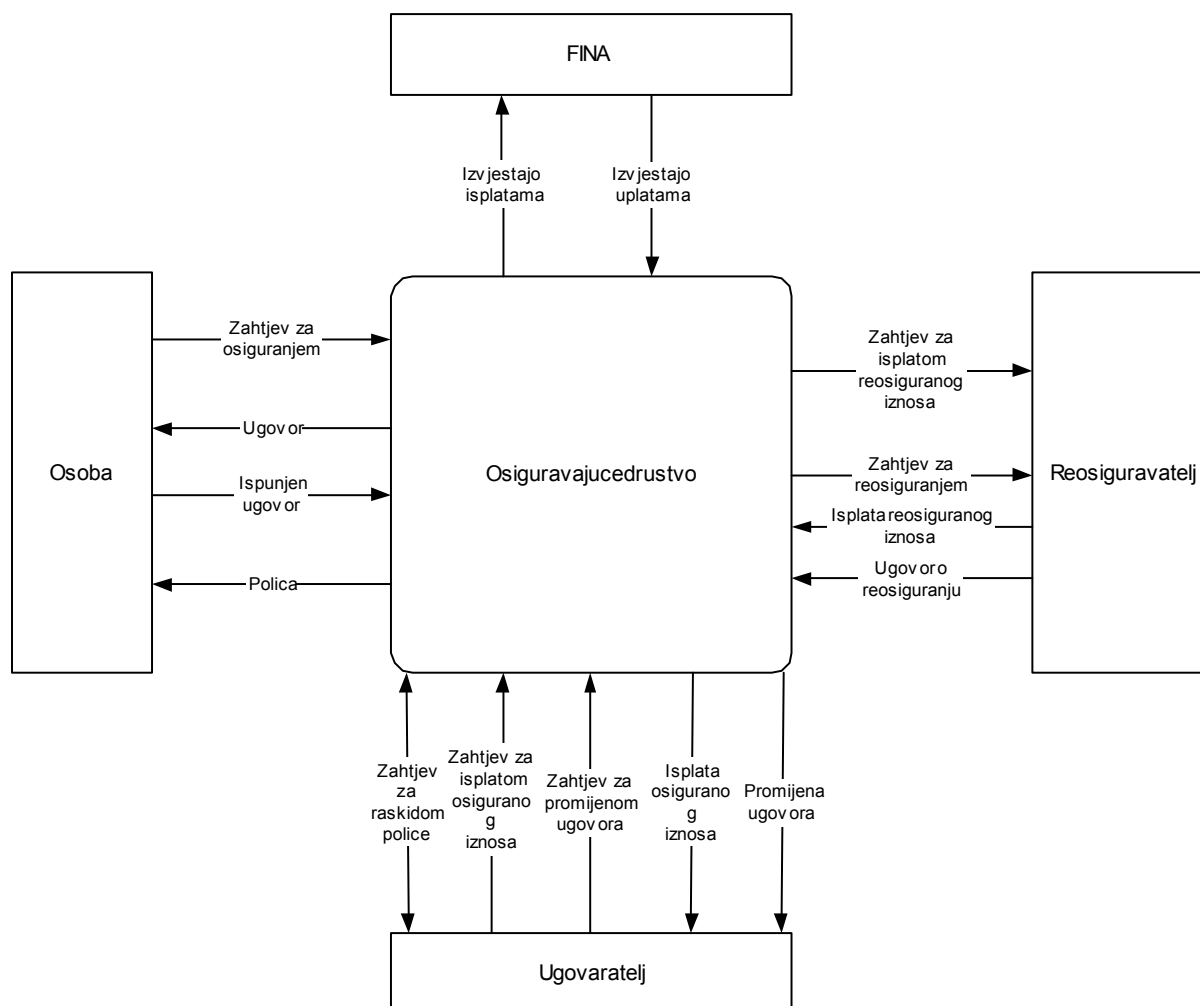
FINA

Izv jestajo isplatama

Izv jestajo uplatama

Osoba

Zahtjev za osiguranjem

Ugov or

Ispunjen ugov or

Polica

Osiguravajucedrustvo

Zahtjev za isplatom reosiguranog iznosa

Zahtjev za reosiguranjem

Isplata reosiguranog iznosa

Ugov oro reosiguranju

Reosiguravatelj

Zahtjev za raskidom police

Zahtjev za isplatom osigurano g iznosa

Zahtjev za promijenom ugov ora

Isplata osigurano g iznosa

Promijena ugov ora

Ugovaratelj